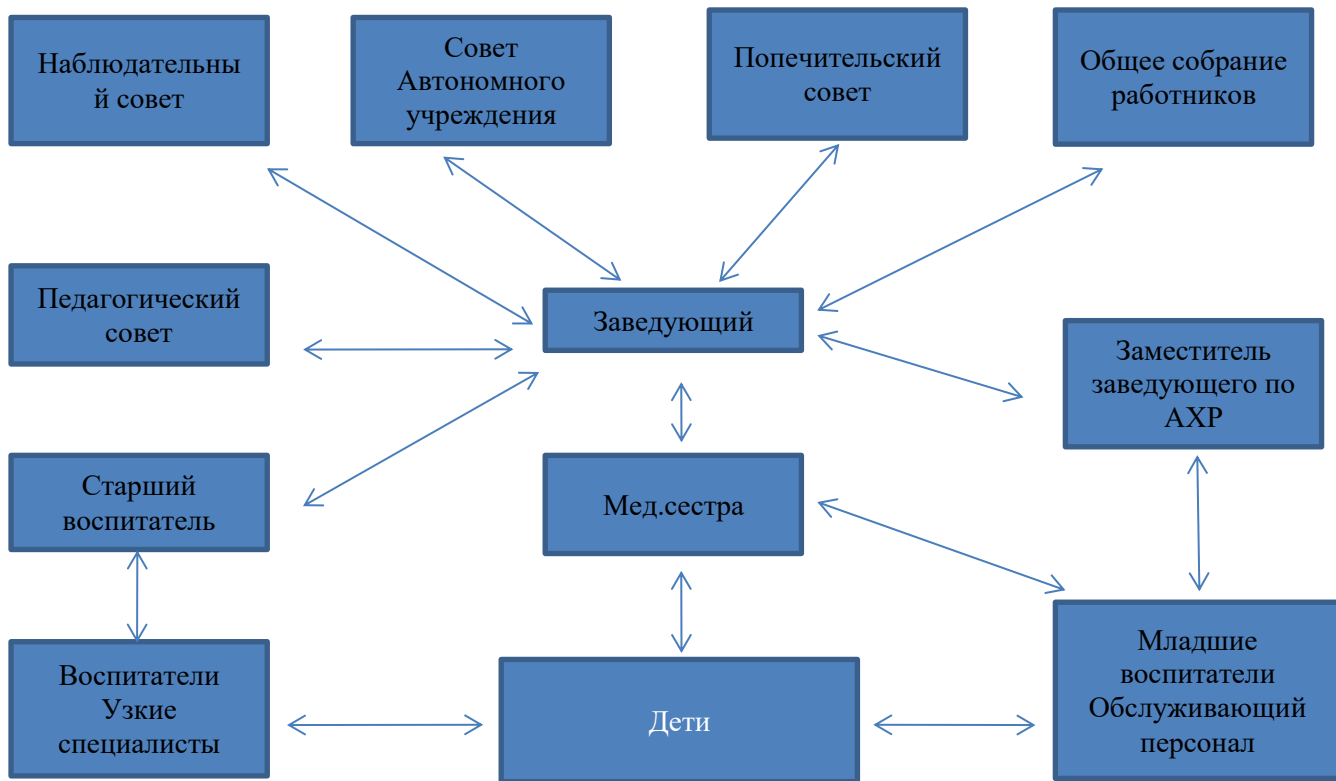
Наблюдательный совет

Совет Автономного учреждения

Попечительский совет

Общее собрание работников

Педагогический совет

Заведующий

Заместитель заведующего по АХР

Старший воспитатель

Мед.сестра

Воспитатели Узкие специалисты

Дети

Младшие воспитатели Обслуживающий персонал